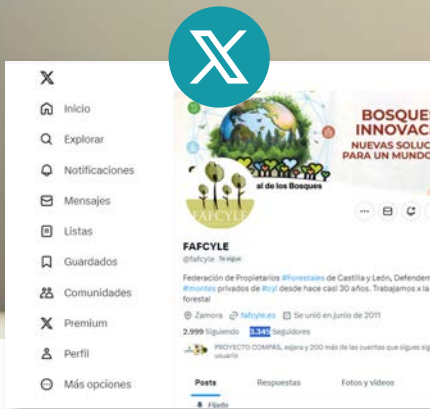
X

Inicio
Explorar
Notificaciones
Mensajes
Listas
Guardados
Comunidades
Premium
Perfil
Más opciones

BOSQUES
INNOVAC
NUEVAS SOLUC
PARA UN MUNDO

al de los Bosques

FAFCYLE

FAFCYLE
@fafcyle Te sigue

Federación de Propietarios #Forestales de Castilla y León, Defendem #montes privados de #cyl desde hace casi 30 años. Trabajamos x la forestal

Zamora fafcyle.es Se unió en junio de 2011

2.999 Siguiendo 3.342 Seguidores

PROYECTO COMPÁS, esjara y 200 más de las cuentas que sigues sig usuario

Posts Respuestas Fotos y videos

Fijado